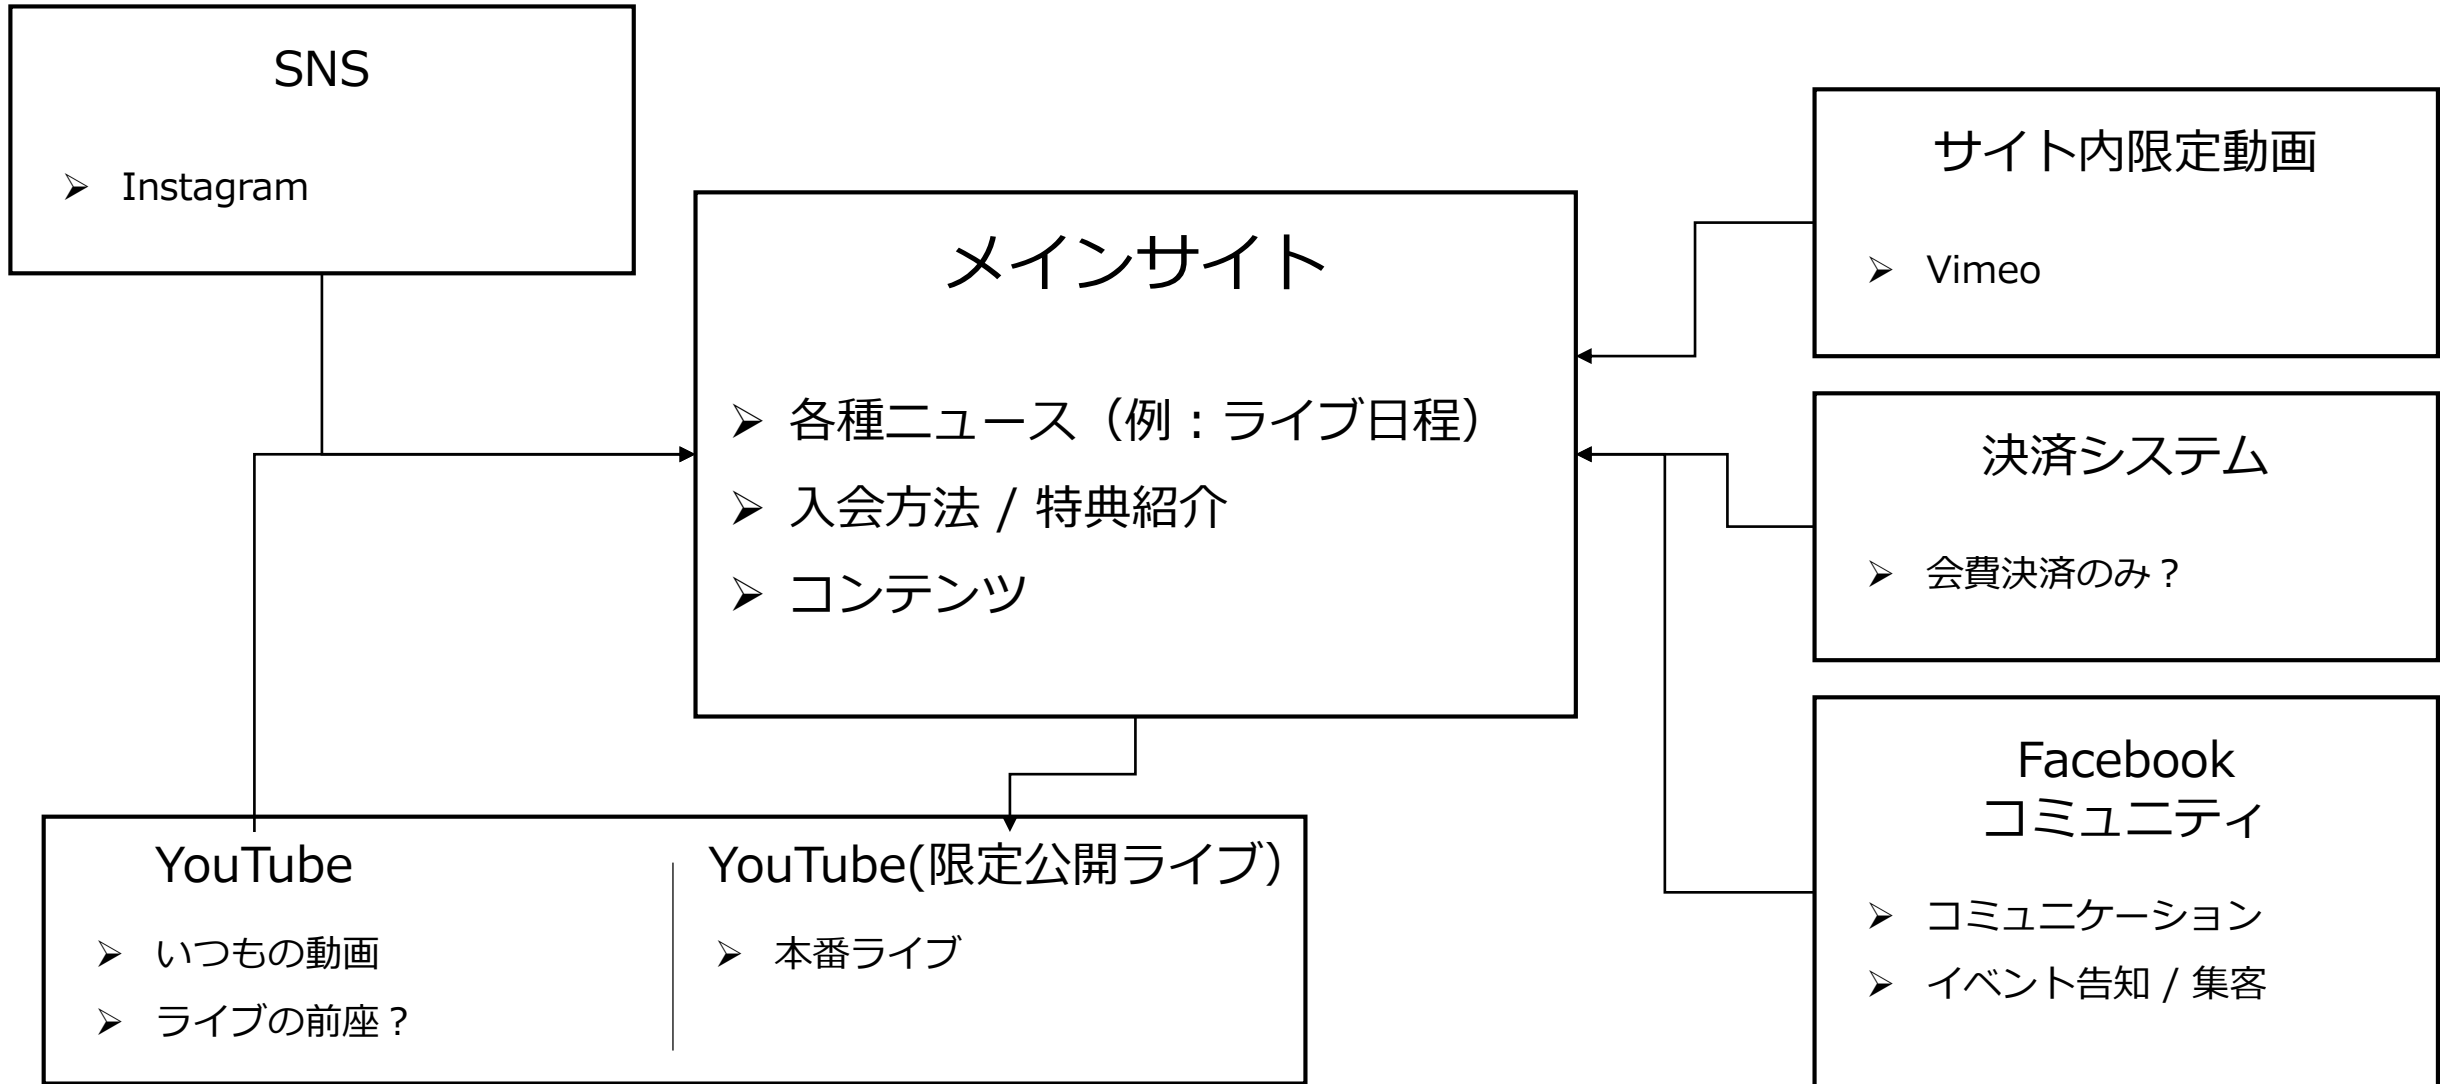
SNS

➢ Instagram

メインサイト

➢ 各種ニュース（例：ライブ日程）
➢ 入会方法 / 特典紹介
➢ コンテンツ

サイト内限定動画

➢ Vimeo

決済システム

➢ 会費決済のみ？

Facebook
コミュニティ

➢ コミュニケーション
➢ イベント告知 / 集客

YouTube

➢ いつもの動画
➢ ライブの前座？

YouTube(限定公開ライブ)

➢ 本番ライブ